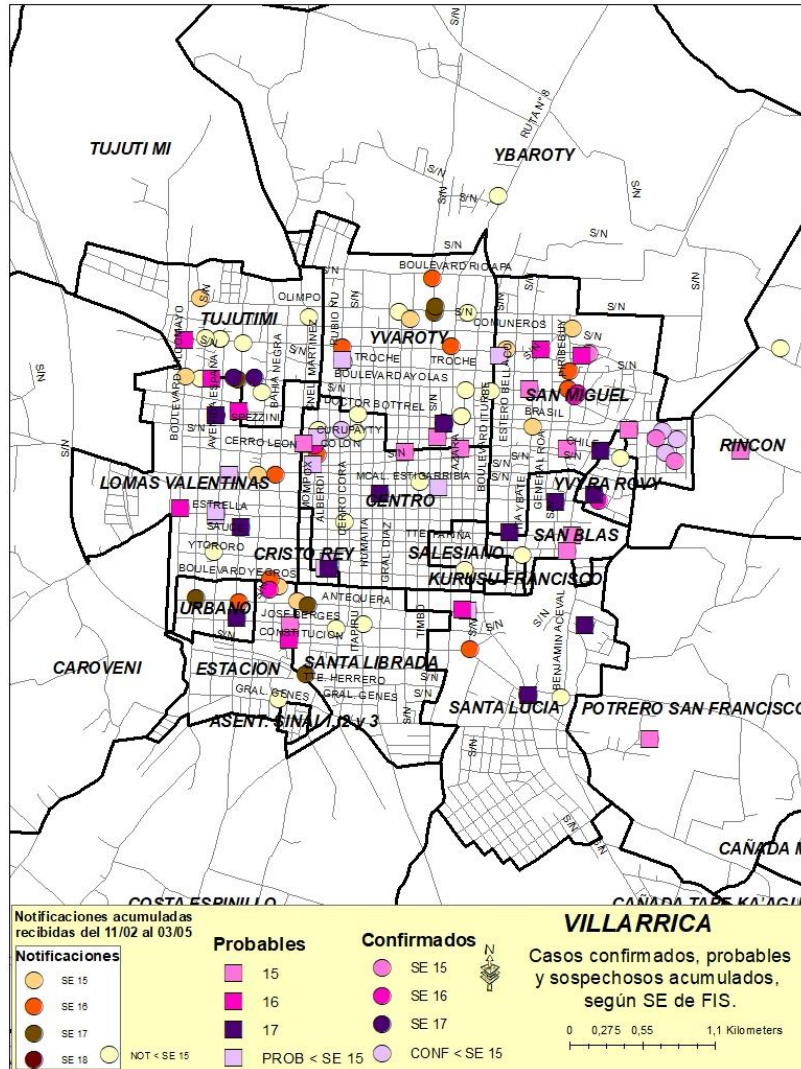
S/N
RUTA N°8
TUJUTI MI
YBAROTY
S/N
S/N
S/N
S/N
S/N
BOULEVARD RICAPA
OLIMPO
RUBIO NU
S/N
TUJUTIMI
YVAROTY
COMUNEROS
S/N
S/N
HERIBERTO
S/N
S/N
BAHIA NEGRA
NEL MARTINEZ
TROCHE
TROCHE
BOULEVARD AYOLAS
BOULEVARD ALMATO
ESCRINA
SAN MIGUEL
DOCTOR BOTTREL
PEZZINI
BRASIL
S/N
BOULEVARD ITURBE
ESTERO BELLACO
CERRO LEON
CURUPAYTY
COLON
RINCON
CHILE
MCAL. ESTIGARRIBIA
LOMAS VALENTINAS
CENTRO
YVYPA ROVY
ESTRELLA
GENERAL ROA
SAUCE
AZARA
YATAYTY
YTORORO
TTE FARINA
SAN BLAS
CRISTO REY
SALESIANO
BOULEVARD YEGROS
KURUSU FRANCISCO
HUMAITA
GRAL DIAZ
ALBERDI
CERRO CORA
ANTEQUERA
URBANO
JOSE BERGES
S/N
BENJAMIN ACEVAL
S/N
CONSTITUCION
TAPIRU
TIMBO
CAROVENI
ESTACION
SANTA LIBRADA
TTE. HERRERO
GRAL. GENES
GRAL. GENES
S/N
SANTA LUCIA
POTRERO SAN FRANCISCO
ASENT. SINAI 1, 2 y 3
S/N
S/N
CAÑADA M
COSTA ESPINILLO
CAÑADA TAPE KA'AGUY
Notificaciones acumuladas recibidas del 11/02 al 03/05
Notificaciones
SE 15
SE 16
SE 17
SE 18
NOT < SE 15
Probables
15
16
17
PROB < SE 15
Confirmados
SE 15
SE 16
SE 17
CONF < SE 15
N
VILLARRICA
Casos confirmados, probables y sospechosos acumulados, según SE de FIS.
0 0,275 0,55 1,1 Kilometers